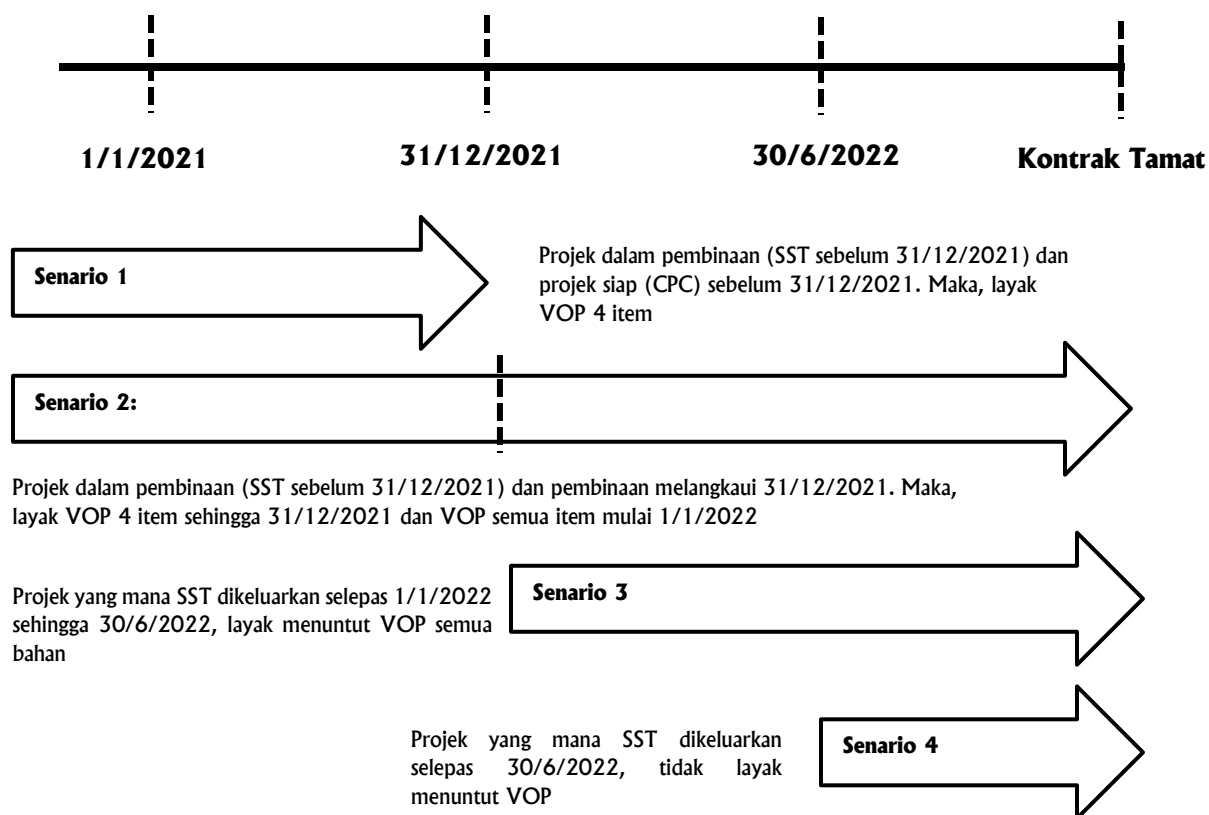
1/1/2021

31/12/2021

30/6/2022

Kontrak Tamat

Senario 1

Projek dalam pembinaan (SST sebelum 31/12/2021) dan projek siap (CPC) sebelum 31/12/2021. Maka, layak VOP 4 item

Senario 2:

Projek dalam pembinaan (SST sebelum 31/12/2021) dan pembinaan melangkaui 31/12/2021. Maka, layak VOP 4 item sehingga 31/12/2021 dan VOP semua item mulai 1/1/2022

Projek yang mana SST dikeluarkan selepas 1/1/2022 sehingga 30/6/2022, layak menuntut VOP semua bahan

Senario 3

Projek yang mana SST dikeluarkan selepas 30/6/2022, tidak layak menuntut VOP

Senario 4